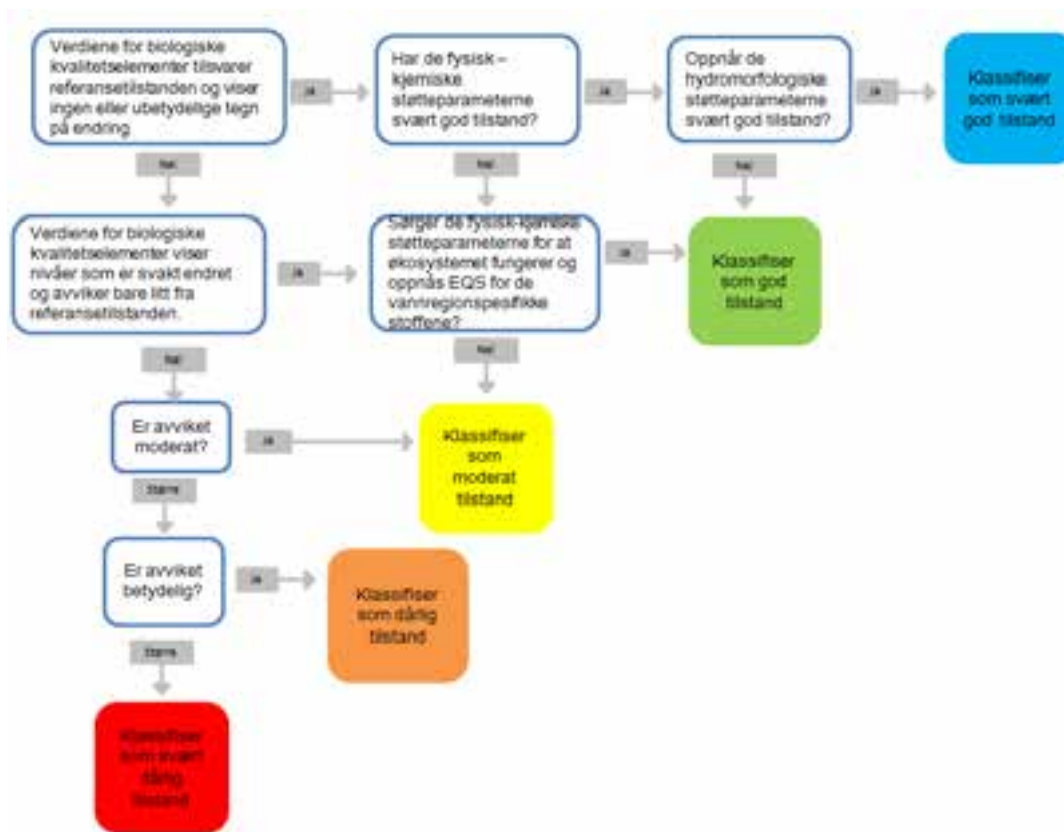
Verdiene for biologiske kvalitetselementer tilsvarer referansetilstanden og viser ingen eller ubetydelige tegn på endring

Ja

Har de fysisk – kjemiske støtteparameterne svært god tilstand?

Ja

Oppnår de hydromorfologiske støtteparameterne svært god tilstand?

Ja

Klassifiser som svært god tilstand

Nei

Nei

Nei

Verdiene for biologiske kvalitetselementer viser nivåer som er svakt endret og avviker bare litt fra referansetilstanden.

Ja

Sørger de fysisk-kjemiske støtteparameterne for at økosystemet fungerer og oppnås EQS for de vannregionspesifikke stoffene?

Ja

Klassifiser som god tilstand

Nei

Nei

Er avviket moderat?

Ja

Klassifiser som moderat tilstand

Større

Er avviket betydelig?

Ja

Klassifiser som dårlig tilstand

Større

Klassifiser som svært dårlig tilstand